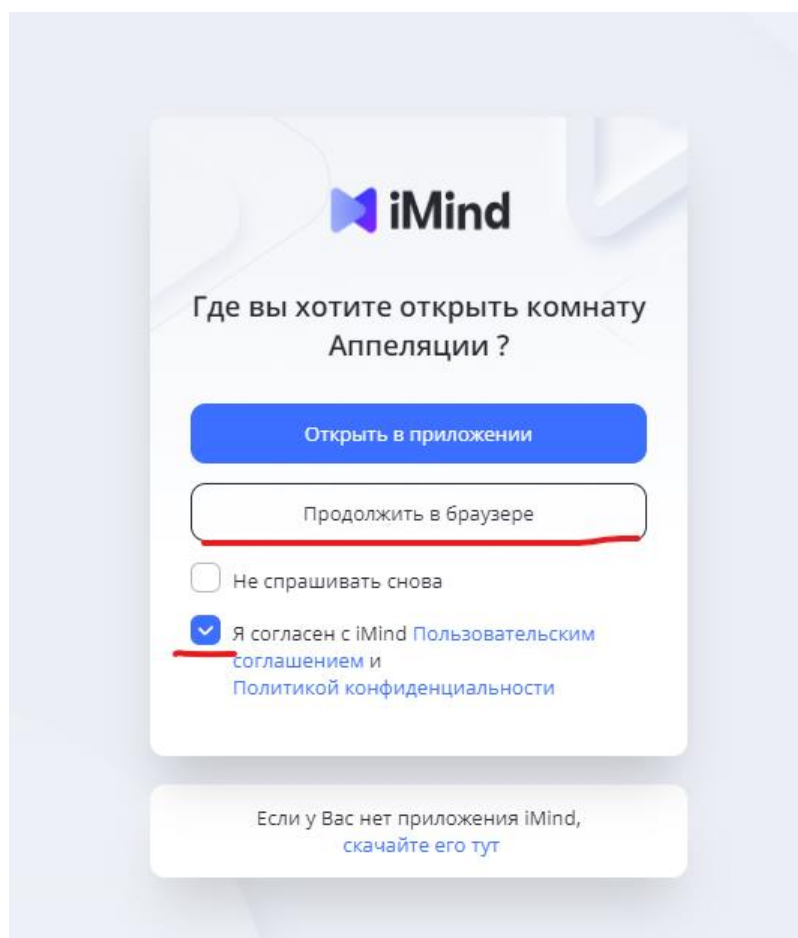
iMind

Где вы хотите открыть комнату Аппеляции ?

Открыть в приложении

Продолжить в браузере

Не спрашивать снова

Я согласен с iMind Пользовательским соглашением и Политикой конфиденциальности

Если у Вас нет приложения iMind, скачайте его тут